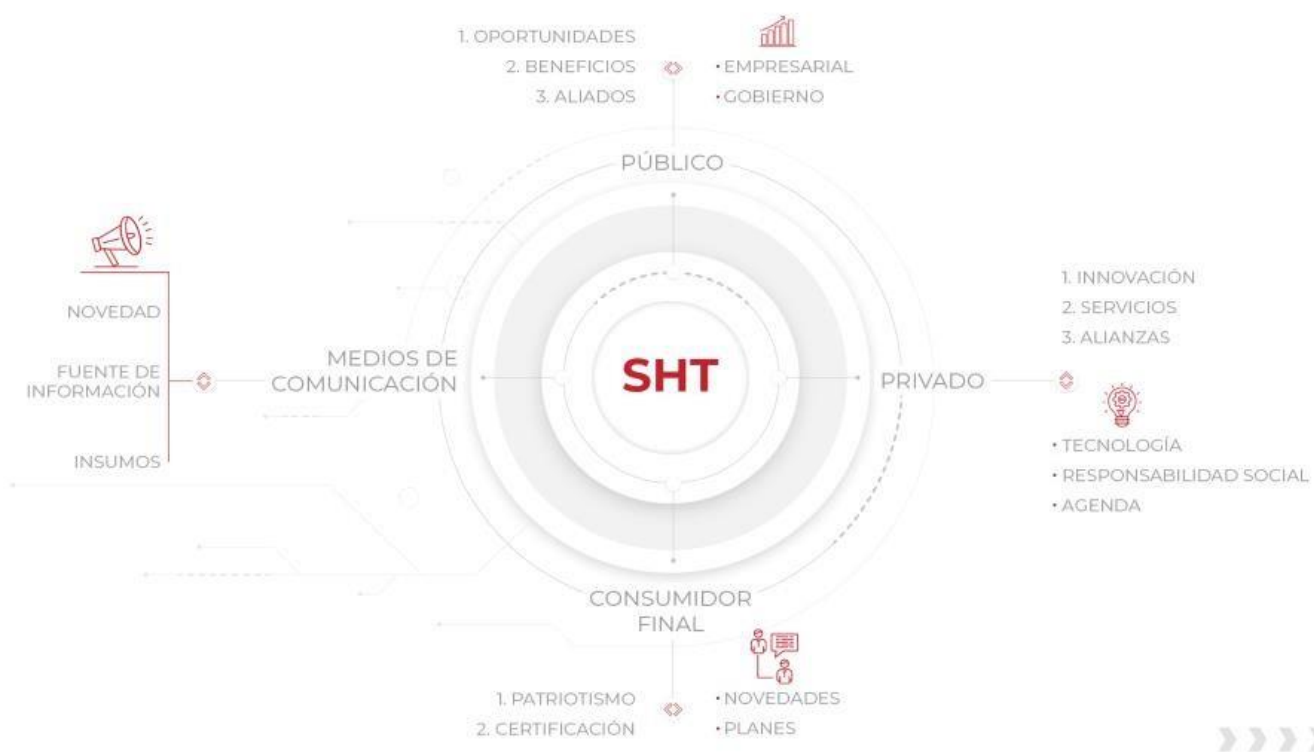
1. OPORTUNIDADES
2. BENEFICIOS
3. ALIADOS

• EMPRESARIAL
• GOBIERNO

PÚBLICO

NOVEDAD

FUENTE DE INFORMACIÓN

INSUMOS

MEDIOS DE COMUNICACIÓN

SHT

PRIVADO

1. INNOVACIÓN
2. SERVICIOS
3. ALIANZAS

• TECNOLOGÍA
• RESPONSABILIDAD SOCIAL
• AGENDA

CONSUMIDOR FINAL

1. PATRIOTISMO
2. CERTIFICACIÓN

• NOVEDADES
• PLANES